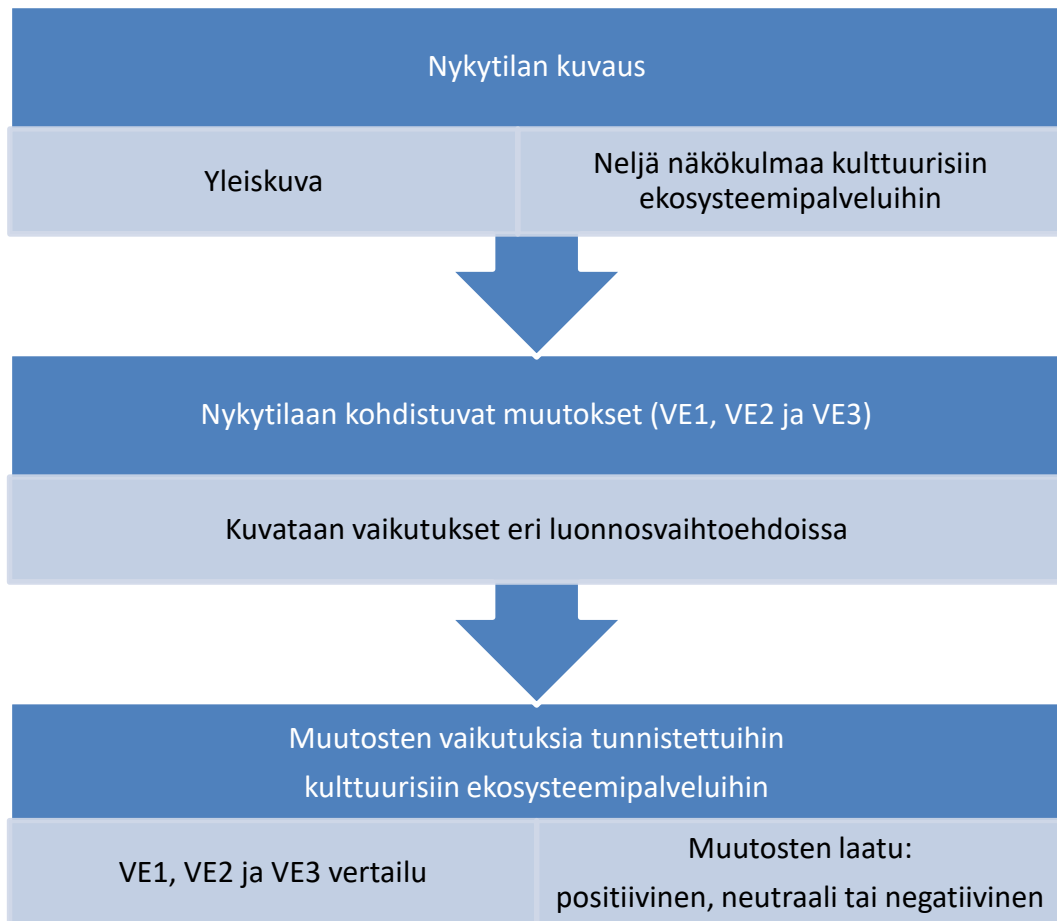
Nykytilan kuvaus

Yleiskuva

Neljä näkökulmaa kulttuurisiin ekosysteemipalveluihin

Nykytilaan kohdistuvat muutokset (VE1, VE2 ja VE3)

Kuvataan vaikutukset eri luonnosvaihtoehdoissa

Muutosten vaikutuksia tunnistettuihin kulttuurisiin ekosysteemipalveluihin

VE1, VE2 ja VE3 vertailu

Muutosten laatu: positiivinen, neutraali tai negatiivinen